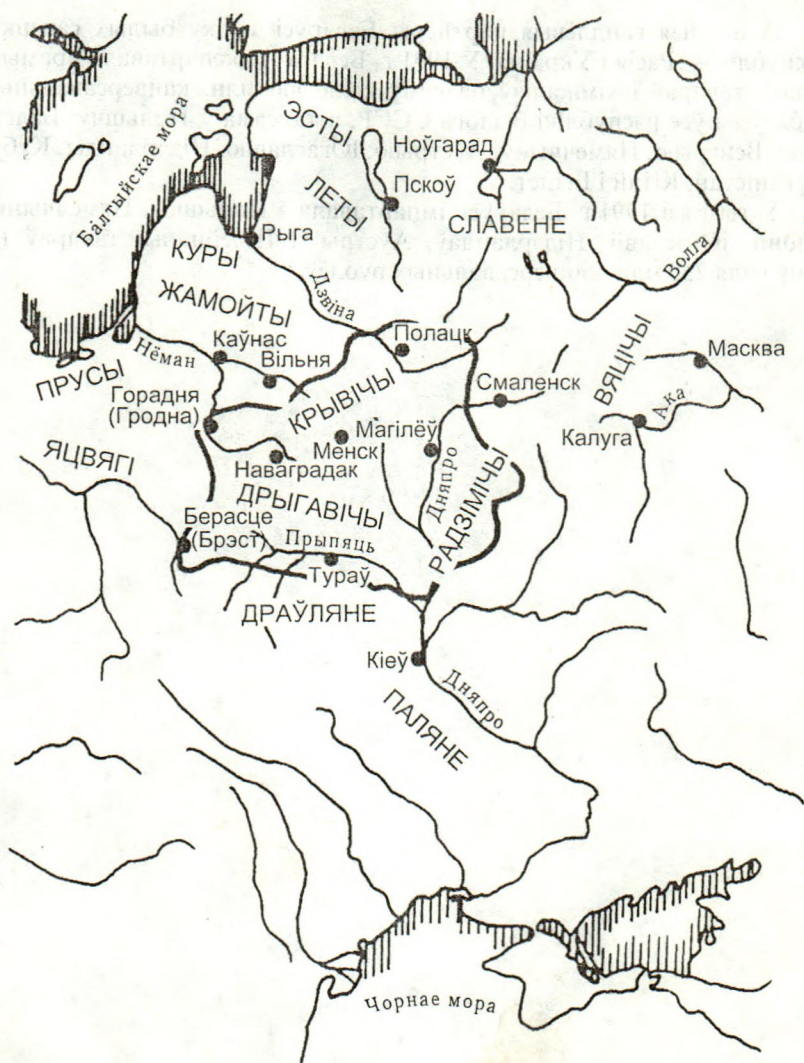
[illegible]

Балтыйскае мора
ЭСТЫ
Ноўгарад
Пскоў
ЛЕТЫ
СЛАВЕНЕ
Рыга
КУРЫ
Дзвіна
Волга
ЖАМОЙТЫ
Каўнас
Полацк
Нёман
Вільня
ВЯЦІЧЫ
Масква
ПРУСЫ
Смаленск
Горадня (Гродна)
КРЫВІЧЫ
Ака
Калуга
Магілёў
Менск
ЯЦВЯГІ
Наваградадк
Дняпро
РАДЗІМІЧЫ
ДРЫГАВІЧЫ
Берасце (Брэст)
Прыпяць
Тураў
ДРАЎЛЯНЕ
Кіеў
Дняпро
ПАЛЯНЕ
Чорнае мора